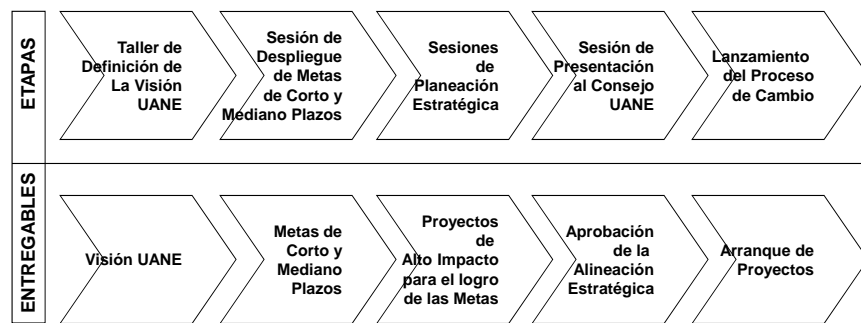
ETAPAS

Taller de Definición de La Visión UANE

Sesión de Despliegue de Metas de Corto y Mediano Plazos

Sesiones de Planeación Estratégica

Sesión de Presentación al Consejo UANE

Lanzamiento del Proceso de Cambio

ENTREGABLES

Visión UANE

Metas de Corto y Mediano Plazos

Proyectos de Alto Impacto para el logro de las Metas

Aprobación de la Alineación Estratégica

Arranque de Proyectos